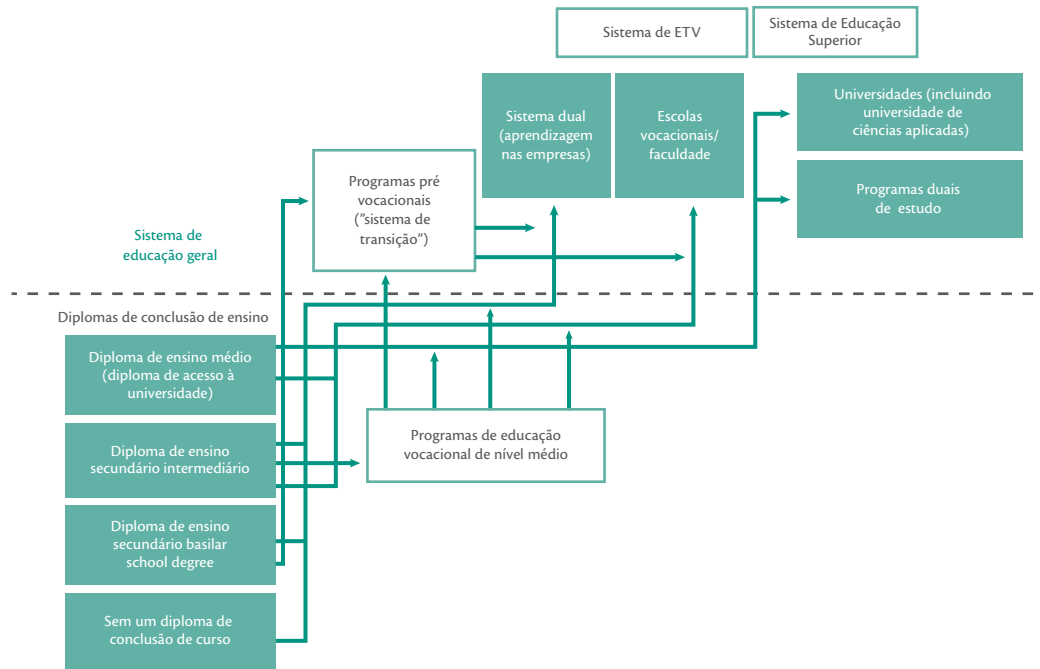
Sistema de ETV

Sistema de Educação Superior

Sistema dual (aprendizagem nas empresas)

Escolas vocacionais/ faculdade

Universidades (incluindo universidade de ciências aplicadas)

Programas duais de estudo

Programas pré vocacionais ("sistema de transição")

Sistema de educação geral

Diplomas de conclusão de ensino

Diploma de ensino médio (diploma de acesso à universidade)

Diploma de ensino secundário intermediário

Diploma de ensino secundário basilar school degree

Sem um diploma de conclusão de curso

Programas de educação vocacional de nível médio